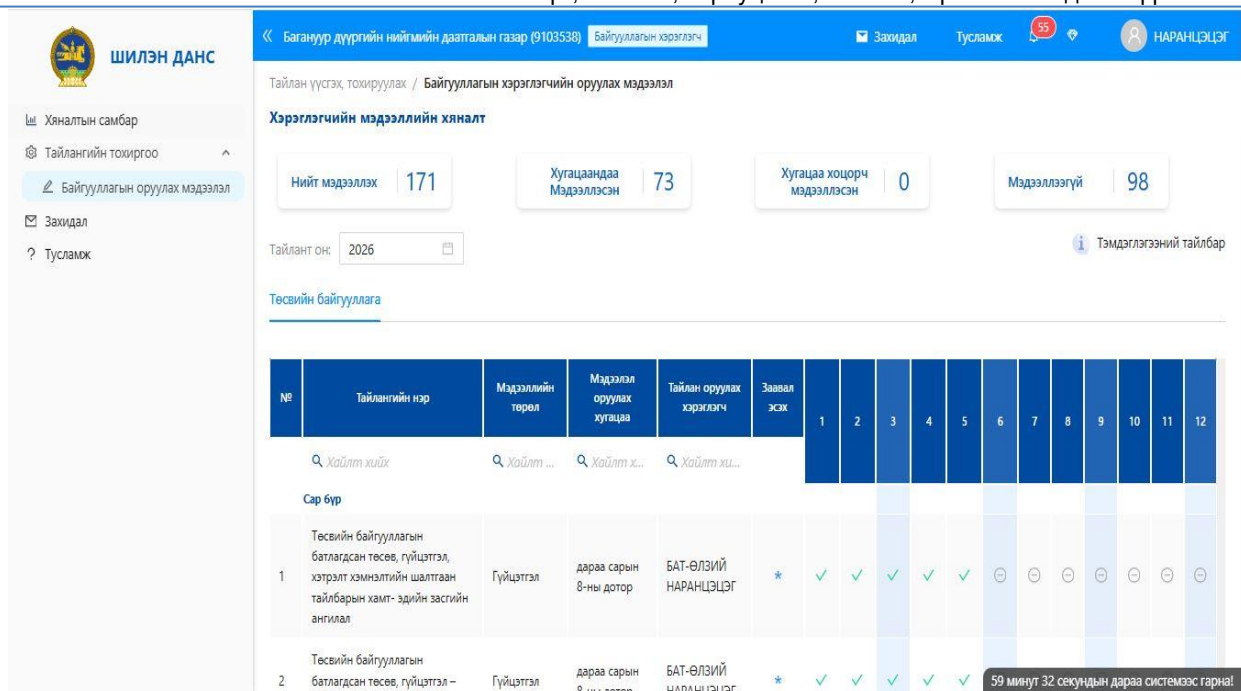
ШИЛЭН ДАНС

Хяналтын самбар
Тайлангийн тохиргоо
Байгууллагын оруулах мэдээлэл
Захидал
? Тусламж

« Багануур дүүргийн нийгмийн даатгалын газар (9103538) Байгууллагын хэрэглэгч
Захидал Тусламж 55 НАРАНЦЭЦЭГ

Тайлан үүсгэх, тохируулах / Байгууллагын хэрэглэгчийн оруулах мэдээлэл

Хэрэглэгчийн мэдээллийн хяналт

Нийт мэдээллэх 171
Хугацаандаа Мэдээллэсэн 73
Хугацаа хоцорч мэдээллэсэн 0
Мэдээллээгүй 98

Тайлант он: 2026
Тэмдэглэгээний тайлбар

Төсвийн байгууллага

| № | Тайлангийн нэр | Мэдээллийн төрөл | Мэдээлэл оруулах хугацаа | Тайлан оруулах хэрэглэгч | Заавал эсэх | 1 | 2 | 3 | 4 | 5 | 6 | 7 | 8 | 9 | 10 | 11 | 12 |
|---|---|---|---|---|---|---|---|---|---|---|---|---|---|---|---|---|---|
| | Хайлт хийх | Хайлт ... | Хайлт х... | Хайлт хи... | | | | | | | | | | | | | |
| | Сар бүр | | | | | | | | | | | | | | | | |
| 1 | Төсвийн байгууллагын батлагдсан төсөв, гүйцэтгэл, хэтрэлт хэмнэлтийн шалтгаан тайлбарын хамт- эдийн засгийн ангилал | Гүйцэтгэл | дараа сарын 8-ны дотор | БАТ-ӨЛЗИЙ НАРАНЦЭЦЭГ | * | ✓ | ✓ | ✓ | ✓ | ✓ | ⊖ | ⊖ | ⊖ | ⊖ | ⊖ | ⊖ | ⊖ |
| 2 | Төсвийн байгууллагын батлагдсан төсөв, гүйцэтгэл – | Гүйцэтгэл | дараа сарын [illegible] | БАТ-ӨЛЗИЙ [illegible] | * | ✓ | ✓ | ✓ | ✓ | ✓ | | | | | | | |

59 минут 32 секундын дараа системээс гарна!